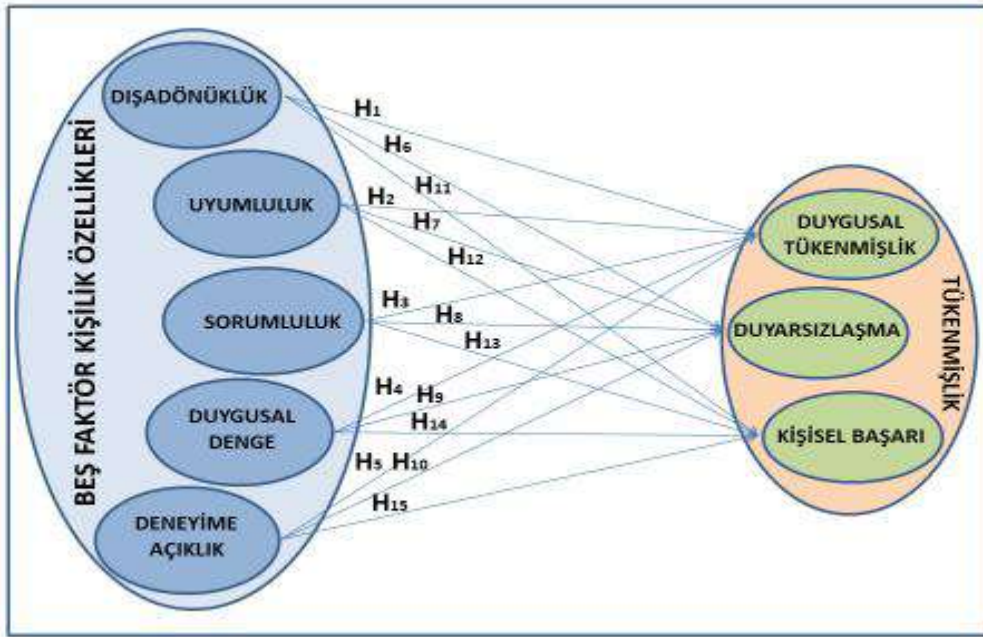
BEŞ FAKTÖR KİŞİLİK ÖZELLİKLERİ

DIŞADÖNÜKLÜK

UYUMLULUK

SORUMLULUK

DUYGUSAL DENGE

DENEYİME AÇIKLIK

$H_1$
$H_6$
$H_{11}$
$H_2$
$H_7$
$H_{12}$
$H_3$
$H_8$
$H_{13}$
$H_4$
$H_9$
$H_{14}$
$H_5$
$H_{10}$
$H_{15}$

DUYGUSAL TÜKENMİŞLİK

DUYARSIZLAŞMA

KİŞİSEL BAŞARI

TÜKENMİŞLİK